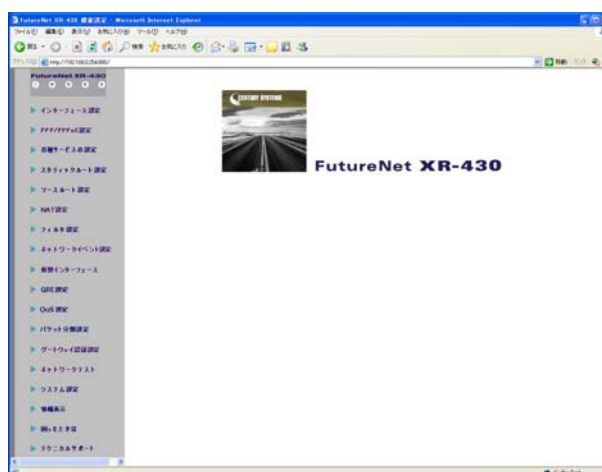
FutureNet XR-430 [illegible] - Microsoft Internet Explorer

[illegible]

http://192.168.0.254:880/

FutureNet XR-430

インターフェース設定

PPP/PPPoE設定

各種サービスの設定

スタティックルート設定

ソースルート設定

NAT設定

フィルタ設定

ネットワークイベント設定

仮想インターフェース

GRE設定

QoS設定

パケット分類設定

ゲートウェイ認証設定

ネットワークテスト

システム設定

情報表示

困ったときは

テクニカルサポート

CENTURY SYSTEMS

FutureNet XR-430